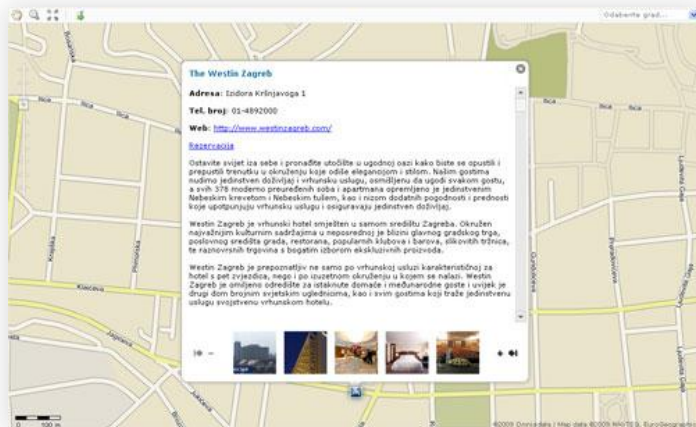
Odaberite grad...

The Westin Zagreb

Adresa: Izidora Kršnjavoga 1

Tel. broj: 01-4892000

Web: http://www.westinzagreb.com/

Rezervacija

Ostavite svijet iza sebe i pronađite utočište u ugodnoj oazi kako biste se opustili i prepustili trenutku u okruženju koje odiše elegancijom i stilom. Našim gostima nudimo jedinstven doživljaj i vrhunsku uslugu, osmišljenu da ugodi svakom gostu, a svih 378 moderno preuređenih soba i apartmana opremljeno je jedinstvenim Nebeskim krevetom i Nebeskim tušem, kao i nizom dodatnih pogodnosti i prednosti koje upotpunjuju vrhunsku uslugu i osiguravaju jedinstven doživljaj.

Westin Zagreb je vrhunski hotel smješten u samom središtu Zagreba. Okružen najvažnijim kulturnim sadržajima u neposrednoj je blizini glavnog gradskog trga, poslovnog središta grada, restorana, popularnih klubova i barova, slikovitih tržnica, te raznovrsnih trgovina s bogatim izborom ekskluzivnih proizvoda.

Westin Zagreb je prepoznatljiv ne samo po vrhunskoj usluzi karakterističnoj za hotel s pet zvjezdica, nego i po izuzetnom okruženju u kojem se nalazi. Westin Zagreb je omiljeno odredište za istaknute domaće i međunarodne goste i uvijek je drugi dom brojnim svjetskim uglednicima, kao i svim gostima koji traže jedinstvenu uslugu svojstvenu vrhunskom hotelu.

Ilica
Ilica
Ilica
Kneza Mislava
Klaićeva
Jagićeva
Gundulićeva

500 m

©2009 Donnadata | Map data ©2009 NAVTEQ, EuroGeographics